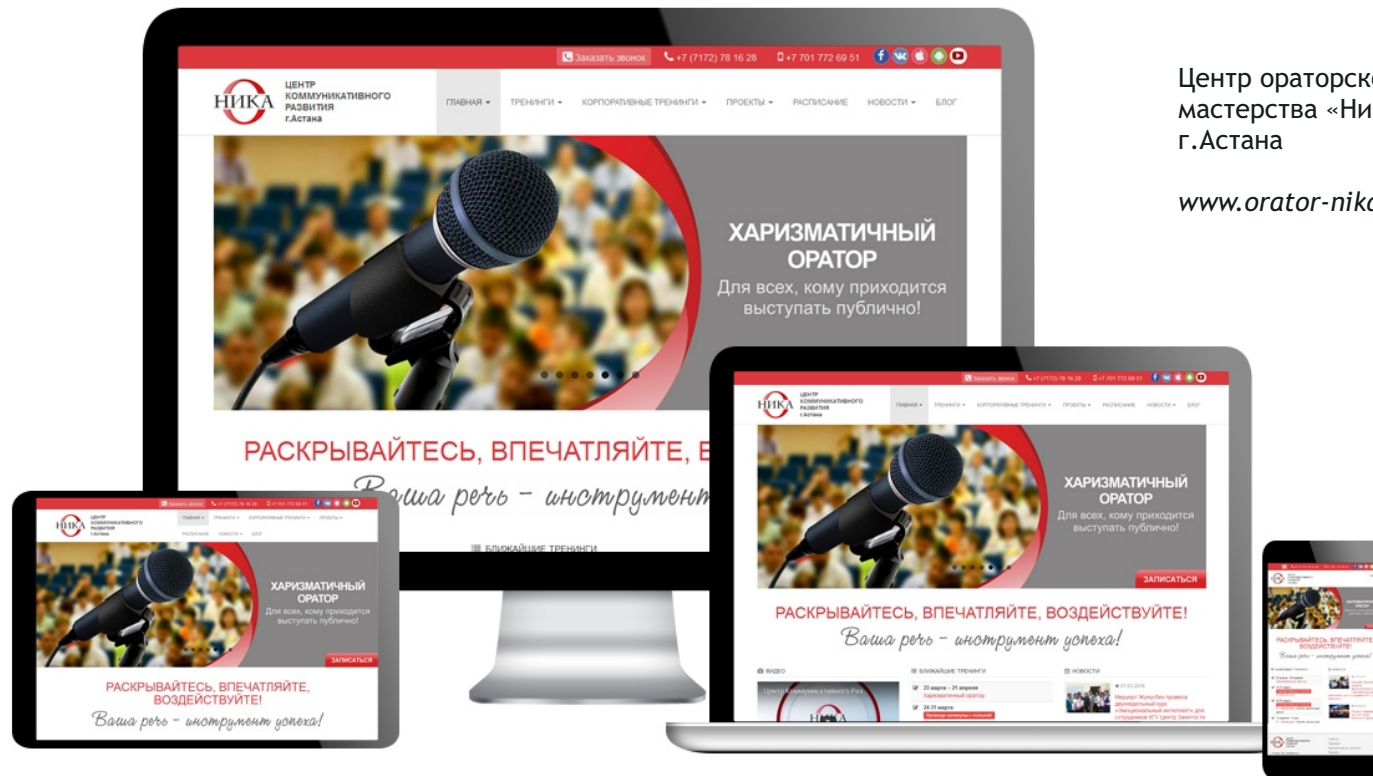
Заказать звонок +7 (7172) 78 16 28 +7 701 772 69 51

НИКА ЦЕНТР КОММУНИКАТИВНОГО РАЗВИТИЯ г.Астана

ГЛАВНАЯ ТРЕНИНГИ КОРПОРАТИВНЫЕ ТРЕНИНГИ ПРОЕКТЫ РАСПИСАНИЕ НОВОСТИ БЛОГ

ХАРИЗМАТИЧНЫЙ ОРАТОР
Для всех, кому приходится выступать публично!

РАСКРЫВАЙТЕСЬ, ВПЕЧАТЛЯЙТЕ, В
Ваша речь – инструмент

БЛИЖАЙШИЕ ТРЕНИНГИ

Центр ораторско
мастерства «Ни
г.Астана

www.orator-nika

Заказать звонок +7 (7172) 78 16 28 +7 701 772 69 51

НИКА ЦЕНТР КОММУНИКАТИВНОГО РАЗВИТИЯ г.Астана

ГЛАВНАЯ ТРЕНИНГИ КОРПОРАТИВНЫЕ ТРЕНИНГИ ПРОЕКТЫ РАСПИСАНИЕ НОВОСТИ БЛОГ

ХАРИЗМАТИЧНЫЙ ОРАТОР
Для всех, кому приходится выступать публично!

ЗАПИСАТЬСЯ

РАСКРЫВАЙТЕСЬ, ВПЕЧАТЛЯЙТЕ, ВОЗДЕЙСТВУЙТЕ!
Ваша речь – инструмент успеха!

ВИДЕО
БЛИЖАЙШИЕ ТРЕНИНГИ
НОВОСТИ

Центр Коммуникативного Раз
НИКА

23 марта – 21 апреля
Харизматичный оратор

24-31 марта

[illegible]

Заказать звонок +7 (7172) 78 16 28 +7 701 772 69 51

НИКА ЦЕНТР КОММУНИКАТИВНОГО РАЗВИТИЯ г.Астана

ГЛАВНАЯ ТРЕНИНГИ КОРПОРАТИВНЫЕ ТРЕНИНГИ ПРОЕКТЫ РАСПИСАНИЕ НОВОСТИ БЛОГ

ХАРИЗМАТИЧНЫЙ ОРАТОР
Для всех, кому приходится выступать публично!

ЗАПИСАТЬСЯ

РАСКРЫВАЙТЕСЬ, ВПЕЧАТЛЯЙТЕ, ВОЗДЕЙСТВУЙТЕ!
Ваша речь – инструмент успеха!

РАСКРЫВАЙТЕСЬ, ВПЕЧАТЛЯЙТЕ, ВОЗДЕЙСТВУЙТЕ!
Ваша речь – инструмент успеха!